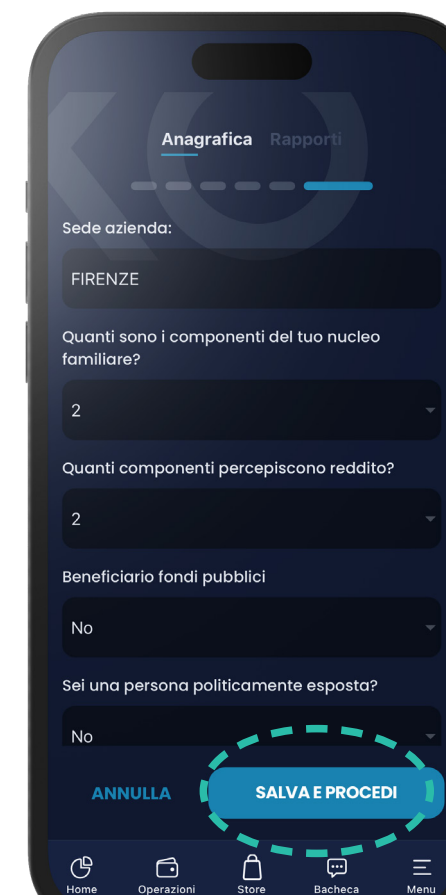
Anagrafica Rapporti

Sede azienda:

FIRENZE

Quanti sono i componenti del tuo nucleo familiare?

2

Quanti componenti percepiscono reddito?

2

Beneficiario fondi pubblici

No

Sei una persona politicamente esposta?

No

ANNULLA

SALVA E PROCEDI

Home Operazioni Store Bacheca Menu